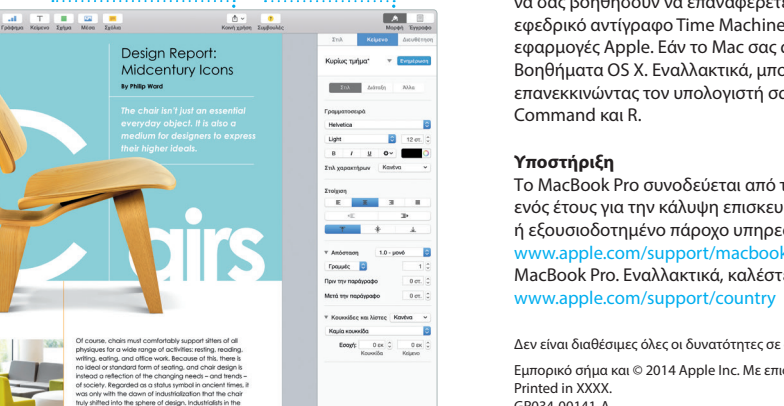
Γράφημα Κείμενο Σχήμα Μέσο Σχόλιο

Κοινή χρήση Συμβουλές

Μορφή Έγγραφο

Στιλ Κείμενο Διάταξη

Design Report: Midcentury Icons

By Philip Ward

The chair isn't just an essential everyday object. It is also a medium for designers to express their higher ideals.

Chairs

Of course, chairs must comfortably support sitters of all physiques for a wide range of activities: resting, reading, writing, eating, and office work. Because of this, there is no ideal or standard form of seating, and chair design is instead a reflection of the changing needs – and trends – of society. Regarded as a status symbol in ancient times, it was only with the dawn of industrialization that the chair truly shifted into the sphere of design. Industrialists in the

Κυρίως τμήμα* Ενημέρωση

Στιλ Διάταξη Άλλο

Γραμματοσειρά

Helvetica

Light 12 στ.

B I U

Στιλ χαρακτήρων Κανένα

Στοίχιση

Απόσταση 1.0 - μονό

Γραμμές 1

Πριν την παράγραφο 0 στ.

Μετά την παράγραφο 0 στ.

Κουκκίδες και λίστες Κανένα

Καμία κουκκίδα

Εσοχή: 0 εκ. 0 εκ.
Κουκκίδα Κείμενο

να σας βοηθήσουν να επαναφέρετε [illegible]
εφεδρικό αντίγραφο Time Machine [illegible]
εφαρμογές Apple. Εάν το Mac σας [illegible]
Βοηθήματα OS X. Εναλλακτικά, μπο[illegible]
επανεκκινώντας τον υπολογιστή σα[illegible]
Command και R.

Υποστήριξη

Το MacBook Pro συνοδεύεται από τ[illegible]
ενός έτους για την κάλυψη επισκευ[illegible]
ή εξουσιοδοτημένο πάροχο υπηρεσ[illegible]
www.apple.com/support/macbook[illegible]
MacBook Pro. Εναλλακτικά, καλέστ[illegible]
www.apple.com/support/country

Δεν είναι διαθέσιμες όλες οι δυνατότητες σε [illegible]

Εμπορικό σήμα και © 2014 Apple Inc. Με επι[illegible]
Printed in XXXX.
GP034-00141-A